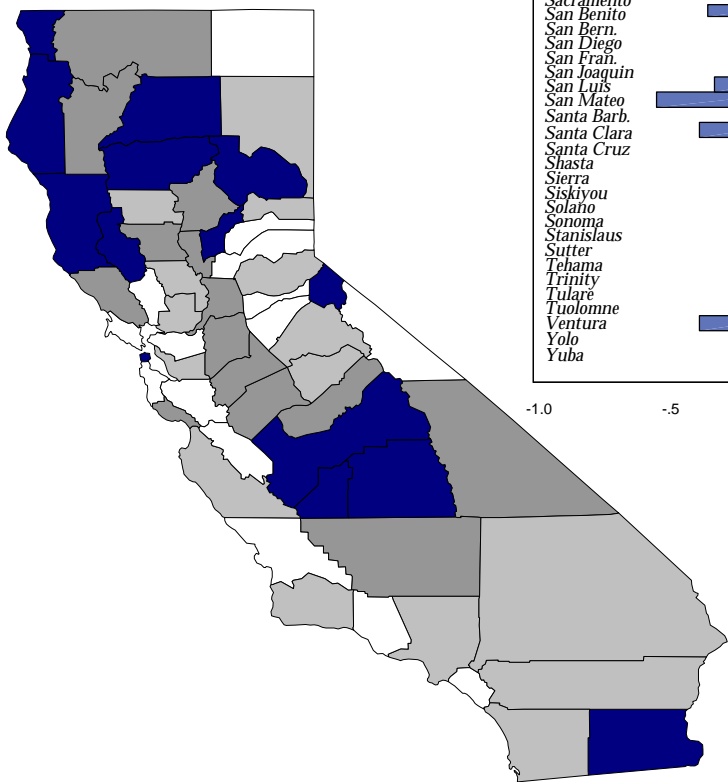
Sacramento
San Benito
San Bern.
San Diego
San Fran.
San Joaquin
San Luis
San Mateo
Santa Barb.
Santa Clara
Santa Cruz
Shasta
Sierra
Siskiyou
Solano
Sonoma
Stanislaus
Sutter
Tehama
Trinity
Tulare
Tuolomne
Ventura
Yolo
Yuba

-1.0
-.5